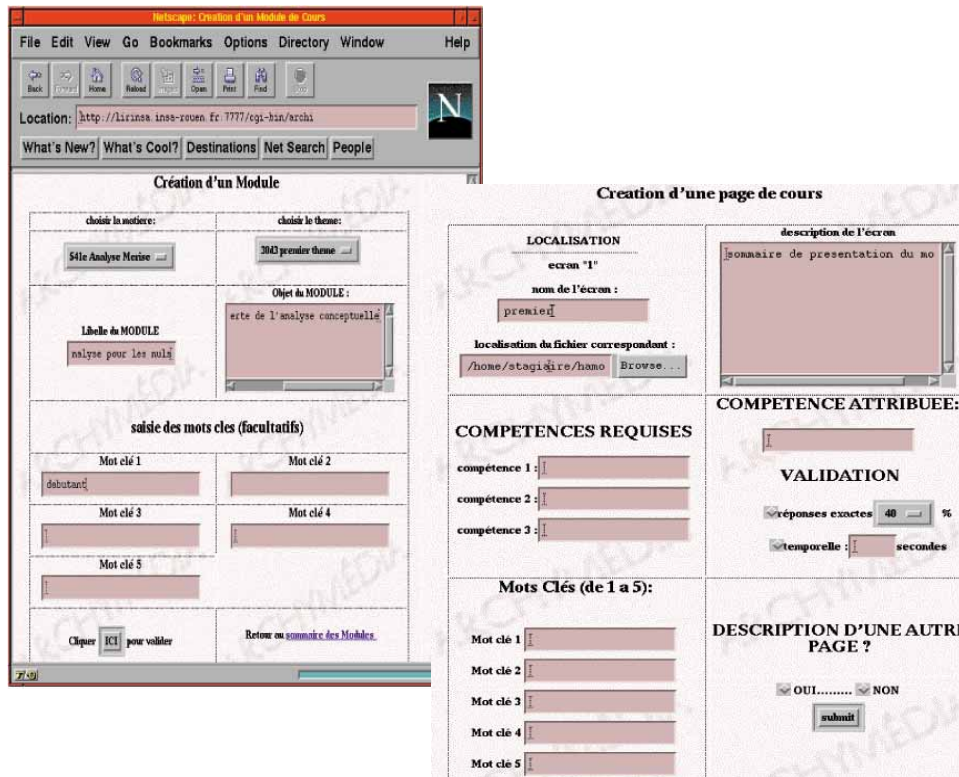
Netscape: Creation d'un Module de Cours

File Edit View Go Bookmarks Options Directory Window Help

Back Forward Home Reload Images Open Print Find Stop

Location: http://lirinsa.insa-rouen.fr:7777/cgi-bin/archi

What's New? What's Cool? Destinations Net Search People

Création d'un Module

| choisir la matiere: | choisir le theme: |
|---|---|
| 541e Analyse Merise | 2043 premier theme |
| Libelle du MODULE<br>nalyse pour les nuls | Objet du MODULE :<br>erte de l'analyse conceptuelle |

saisie des mots cles (facultatifs)

| Mot clé 1 | Mot clé 2 |
|---|---|
| debutant | |
| Mot clé 3 | Mot clé 4 |
| | |
| Mot clé 5 | |

Cliquer ICI pour valider

Retour au sommaire des Modules

Creation d'une page de cours

LOCALISATION

ecran "1"

nom de l'écran :

premier

localisation du fichier correspondant :

/home/stagiaire/hamo Browse...

description de l'ecran

sommaire de presentation du mo

COMPETENCES REQUISES

compétence 1 :

compétence 2 :

compétence 3 :

COMPETENCE ATTRIBUEE:

VALIDATION

réponses exactes 40 %

temporelle : secondes

Mots Clés (de 1 a 5):

Mot clé 1

Mot clé 2

Mot clé 3

Mot clé 4

Mot clé 5

DESCRIPTION D'UNE AUTRE PAGE ?

OUI......... NON

submit

ARCHIMEDIA